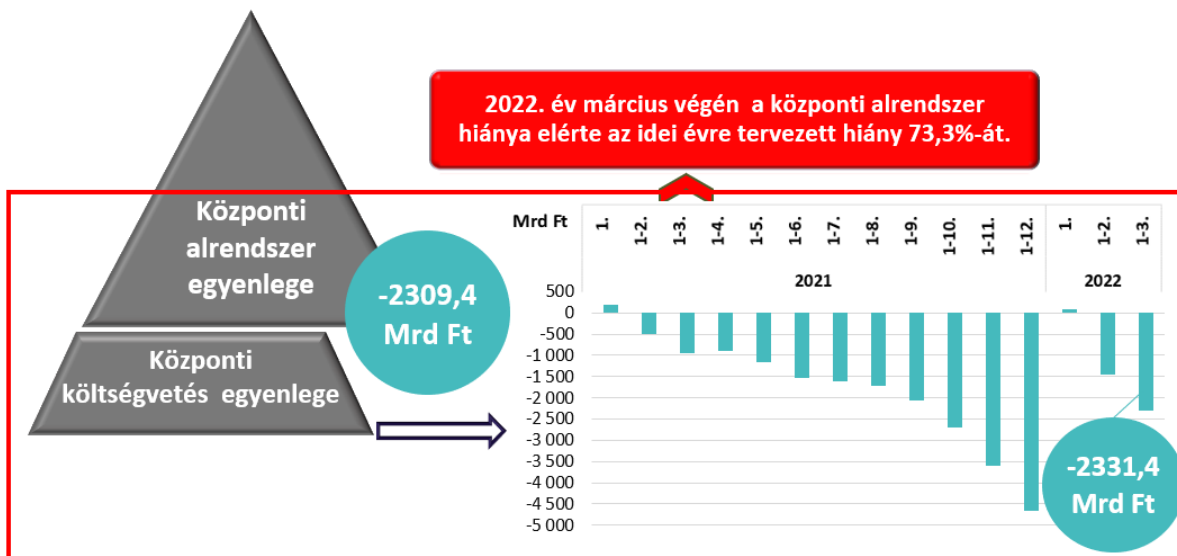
2022. év március végén a központi alrendszer hiánya elérte az idei évre tervezett hiány 73,3%-át.

Központi alrendszer egyenlege

Központi költségvetés egyenlege

-2309,4 Mrd Ft

Mrd Ft

| 1. | 1-2. | 1-3. | 1-4. | 1-5. | 1-6. | 1-7. | 1-8. | 1-9. | 1-10. | 1-11. | 1-12. | 1. | 1-2. | 1-3. |
|---|---|---|---|---|---|---|---|---|---|---|---|---|---|---|
| 2021 | | | | | | | | | | | | 2022 | | |

500
0
-500
-1 000
-1 500
-2 000
-2 500
-3 000
-3 500
-4 000
-4 500
-5 000

-2331,4 Mrd Ft